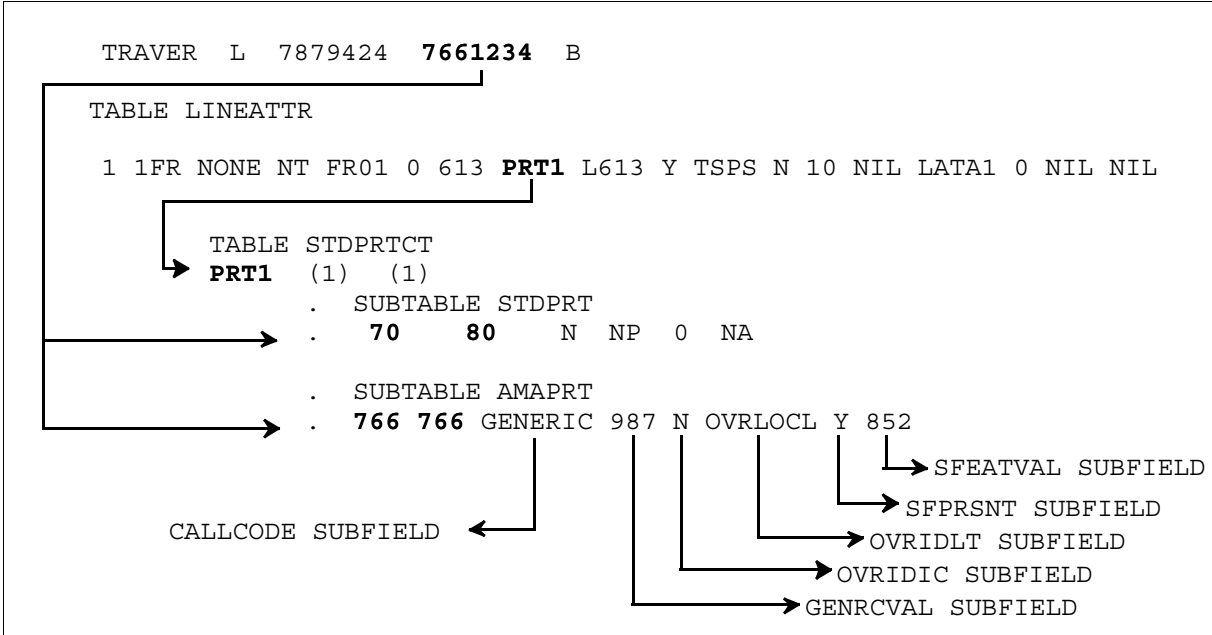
TRAVER L 7879424 **7661234** B

TABLE LINEATTR

1 1FR NONE NT FR01 0 613 **PRT1** L613 Y TSPS N 10 NIL LATA1 0 NIL NIL

TABLE STDPRTCT
**PRT1** (1) (1)
. SUBTABLE STDPRT
. **70** **80** N NP 0 NA

. SUBTABLE AMAPRT
. **766 766** GENERIC 987 N OVRLOCL Y 852

SFEATVAL SUBFIELD

SFPRSNT SUBFIELD

CALLCODE SUBFIELD

OVRIDLT SUBFIELD

OVRIDIC SUBFIELD

GENRCVAL SUBFIELD